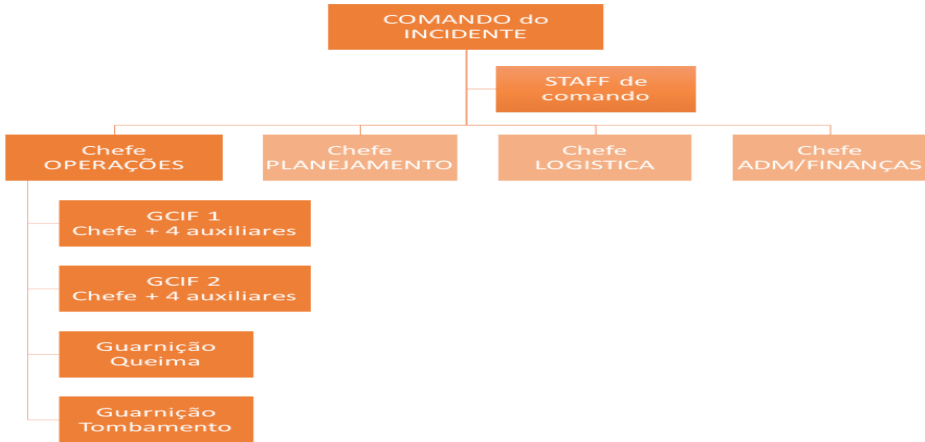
COMANDO do INCIDENTE

STAFF de comando

Chefe OPERAÇÕES

Chefe PLANEJAMENTO

Chefe LOGISTICA

Chefe ADM/FINANÇAS

GCIF 1 Chefe + 4 auxiliares

GCIF 2 Chefe + 4 auxiliares

Guarnição Queima

Guarnição Tombamento